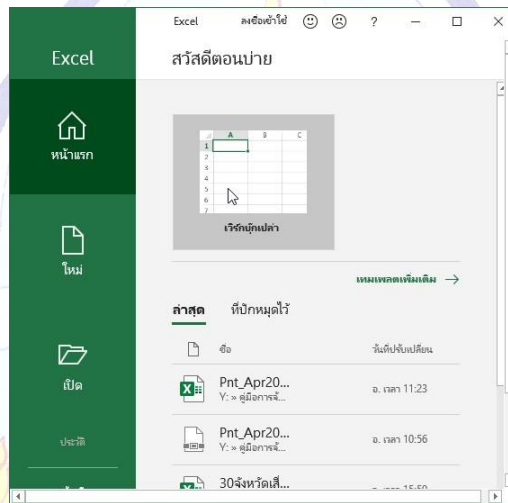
Excel ลงชื่อเข้าใช้ ? — □ ×

Excel

หน้าแรก

ใหม่

เปิด

ประวัติ

สวัสดีตอนบ่าย

A B C
1
2
3
4
5
6
7

เวิร์กบุ๊กเปล่า

เทมเพลตเพิ่มเติม →

ล่าสุด ที่ปักหมุดไว้

ชื่อ วันที่ปรับเปลี่ยน

Pnt_Apr20...
Y: » คู่มือการจั...
อ. เวลา 11:23

Pnt_Apr20...
Y: » คู่มือการจั...
อ. เวลา 10:56

30จังหวัดเสี...
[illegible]